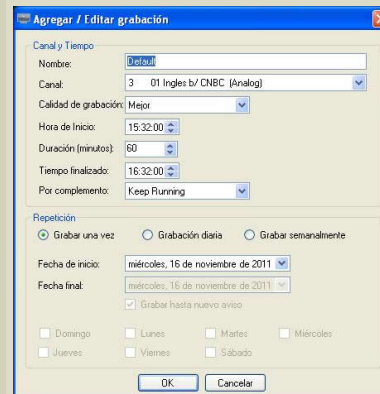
Agregar / Editar grabación

Canal y Tiempo

Nombre: Default

Canal: 3 01 Ingles b/ CNBC (Analog)

Calidad de grabación: Mejor

Hora de Inicio: 15:32:00

Duración (minutos): 60

Tiempo finalizado: 16:32:00

Por complemento: Keep Running

Repetición

Grabar una vez

Grabación diaria

Grabar semanalmente

Fecha de inicio: miércoles, 16 de noviembre de 2011

Fecha final: miércoles, 16 de noviembre de 2011

Grabar hasta nuevo aviso

Domingo

Lunes

Martes

Miércoles

Jueves

Viernes

Sábado

OK

Cancelar